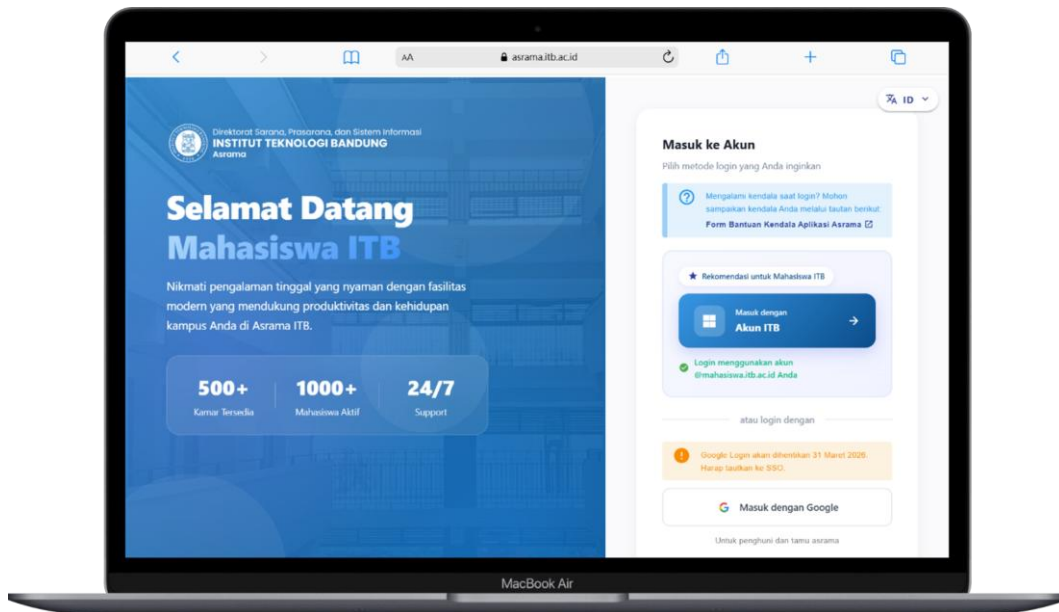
AA asrama.itb.ac.id

ID

Direktorat Sarana, Prasarana, dan Sistem Informasi
INSTITUT TEKNOLOGI BANDUNG
Asrama

Selamat Datang
Mahasiswa ITB

Nikmati pengalaman tinggal yang nyaman dengan fasilitas modern yang mendukung produktivitas dan kehidupan kampus Anda di Asrama ITB.

500+
Kamar Tersedia

1000+
Mahasiswa Aktif

24/7
Support

Masuk ke Akun

Pilih metode login yang Anda inginkan

Mengalami kendala saat login? Mohon sampaikan kendala Anda melalui tautan berikut
Form Bantuan Kendala Aplikasi Asrama

Rekomendasi untuk Mahasiswa ITB

Masuk dengan
Akun ITB

Login menggunakan akun @mahasiswa.itb.ac.id Anda

atau login dengan

Google Login akan dihentikan 31 Maret 2026. Harap beralih ke SSO.

Masuk dengan Google

Untuk penghuni dan tamu asrama

MacBook Air